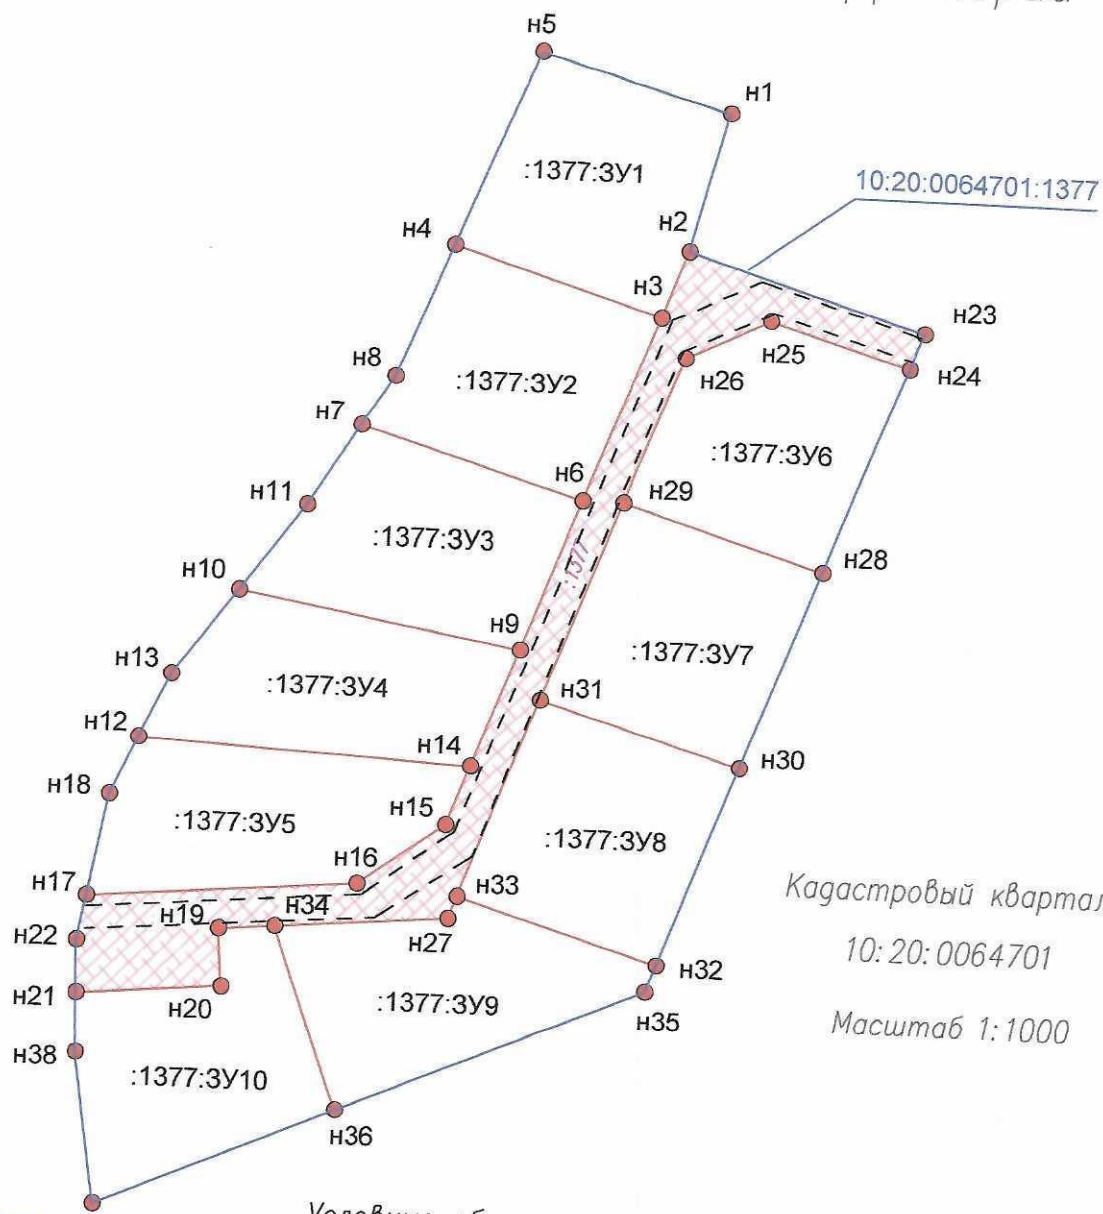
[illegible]

н5

н1

:1377:ЗУ1

10:20:0064701:1377

н4

н2

н3

н23

н25

н8

:1377:ЗУ2

н26

н24

н7

:1377:ЗУ6

н6

н29

н11

:1377:ЗУ3

:1377

н28

н10

н9

:1377:ЗУ7

н13

:1377:ЗУ4

н31

н12

н14

н30

н18

н15

:1377:ЗУ5

:1377:ЗУ8

н16

н17

н33

н19

н34

Кадастровый квартал

н22

н27

10:20:0064701

н32

н21

н20

:1377:ЗУ9

н35

Масштаб 1:1000

н38

:1377:ЗУ10

н36

Условные об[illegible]